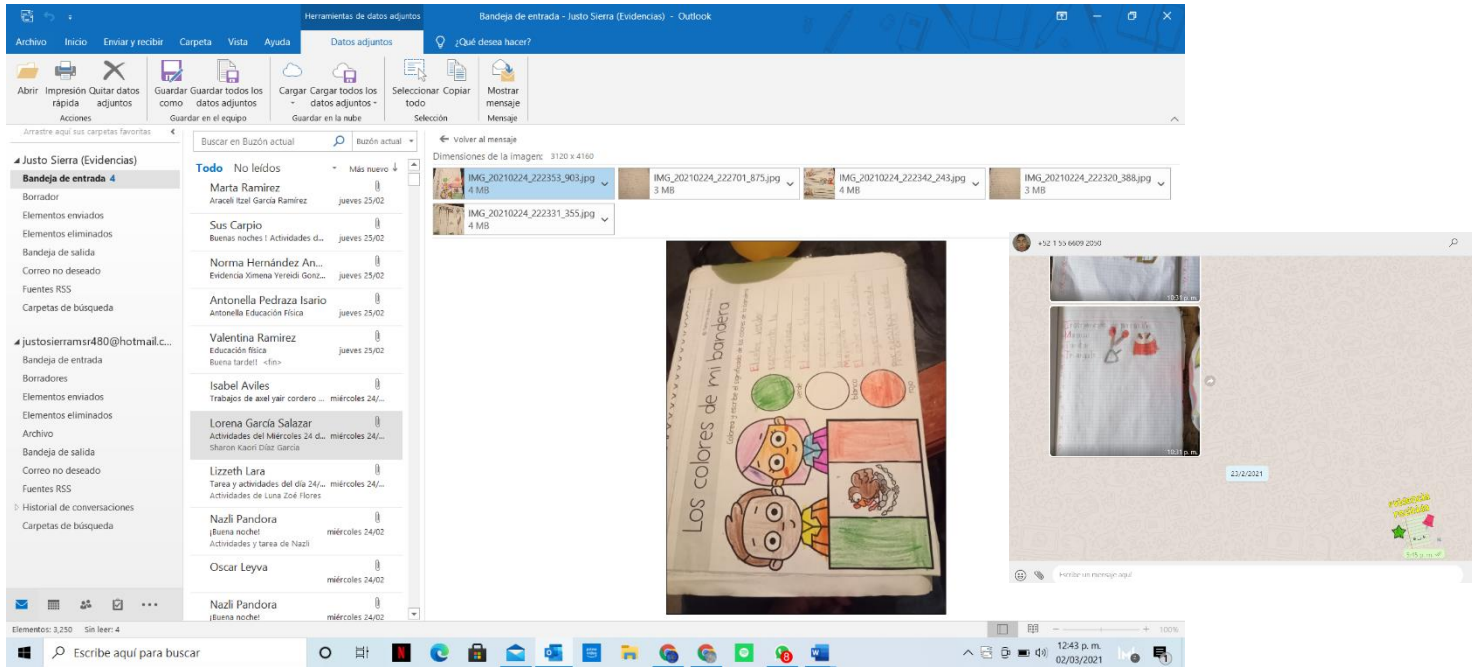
Herramientas de datos adjuntos    Bandeja de entrada - Justo Sierra (Evidencias) - Outlook

Archivo   Inicio   Enviar y recibir   Carpeta   Vista   Ayuda   Datos adjuntos   ¿Qué desea hacer?

Abrir   Impresión rápida   Quitar datos adjuntos   Acciones
Guardar como   Guardar todos los datos adjuntos   Guardar en el equipo
Cargar   Cargar todos los datos adjuntos   Guardar en la nube
Seleccionar todo   Copiar   Selección
Mostrar mensaje   Mensaje

Arrastre aquí sus carpetas favoritas

Justo Sierra (Evidencias)
Bandeja de entrada 4
Borrador
Elementos enviados
Elementos eliminados
Bandeja de salida
Correo no deseado
Fuentes RSS
Carpetas de búsqueda

justosierramsr480@hotmail.c...
Bandeja de entrada
Borradores
Elementos enviados
Elementos eliminados
Archivo
Bandeja de salida
Correo no deseado
Fuentes RSS
Historial de conversaciones
Carpetas de búsqueda

Buscar en Buzón actual   Buzón actual
Todo   No leídos   Más nuevo

Marta Ramírez
Araceli Itzel García Ramírez   jueves 25/02

Sus Carpio
Buenas noches ! Actividades d...   jueves 25/02

Norma Hernández An...
Evidencia Ximena Yereidi Gonz...   jueves 25/02

Antonella Pedraza Isario
Antonella Educación Física   jueves 25/02

Valentina Ramirez
Educación física   jueves 25/02
Buena tarde!! <fin>

Isabel Aviles
Trabajos de axel yair cordero ...   miércoles 24/...

Lorena García Salazar
Actividades del Miércoles 24 d...   miércoles 24/...
Sharon Kaori Díaz García

Lizzeth Lara
Tarea y actividades del día 24/...   miércoles 24/...
Actividades de Luna Zoé Flores

Nazli Pandora
¡Buena noche!   miércoles 24/02
Actividades y tarea de Nazli

Oscar Leyva
miércoles 24/02

Nazli Pandora
¡Buena noche!   miércoles 24/02

Volver al mensaje
Dimensiones de la imagen: 3120 x 4160

IMG_20210224_222353_903.jpg 4 MB
IMG_20210224_222701_875.jpg 3 MB
IMG_20210224_222342_243.jpg 4 MB
IMG_20210224_222320_388.jpg 3 MB
IMG_20210224_222331_355.jpg 4 MB

Los colores de mi bandera

+52 1 55 6609 2050
10:31 p. m.
10:31 p. m.
23/2/2021
Evidencia recibida
Escribe un mensaje aquí

Elementos: 3,250   Sin leer: 4
100%

Escribe aquí para buscar
12:43 p. m.
02/03/2021